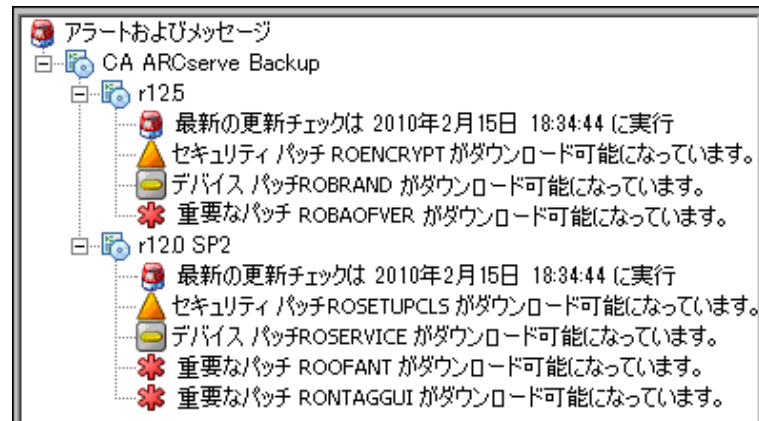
アラートおよびメッセージ
CA ARCserve Backup
r12.5
最新の更新チェックは 2010年2月15日 18:34:44 に実行
セキュリティ パッチ ROENCRYPT がダウンロード可能になっています。
デバイス パッチROBRAND がダウンロード可能になっています。
重要なパッチ ROBAOFVER がダウンロード可能になっています。
r12.0 SP2
最新の更新チェックは 2010年2月15日 18:34:44 に実行
セキュリティ パッチROSETUPCLS がダウンロード可能になっています。
デバイス パッチROSERVICE がダウンロード可能になっています。
重要なパッチ ROOFANT がダウンロード可能になっています。
重要なパッチ RONTAGGUI がダウンロード可能になっています。